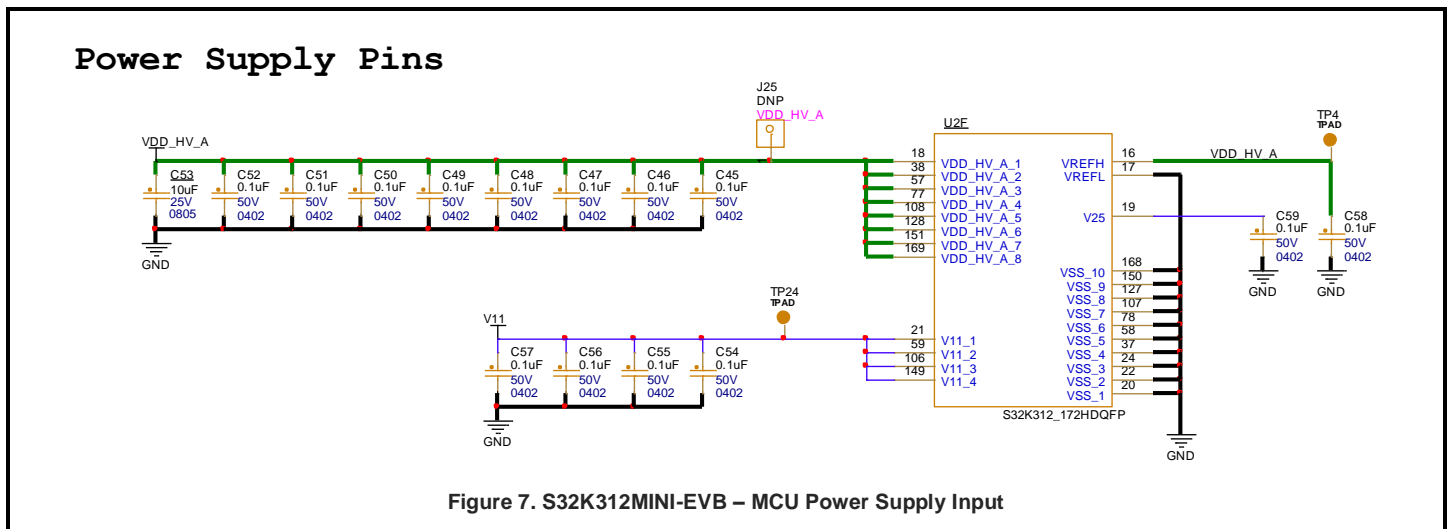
Power Supply Pins

J25
DNP
VDD_HV_A

VDD_HV_A

C53
10uF
25V
0805

C52
0.1uF
50V
0402

C51
0.1uF
50V
0402

C50
0.1uF
50V
0402

C49
0.1uF
50V
0402

C48
0.1uF
50V
0402

C47
0.1uF
50V
0402

C46
0.1uF
50V
0402

C45
0.1uF
50V
0402

GND

U2F

18
38 VDD_HV_A_1
57 VDD_HV_A_2
77 VDD_HV_A_3
108 VDD_HV_A_4
128 VDD_HV_A_5
151 VDD_HV_A_6
169 VDD_HV_A_7
VDD_HV_A_8

VREFH 16
VREFL 17
V25 19

168
VSS_10 150
VSS_9 127
VSS_8 107
VSS_7 78
VSS_6 58
VSS_5 37
VSS_4 24
VSS_3 22
VSS_2 20
VSS_1

21
59 V11_1
106 V11_2
149 V11_3
V11_4

S32K312_172HDQFP

TP4
TPAD

VDD_HV_A

C59
0.1uF
50V
0402

C58
0.1uF
50V
0402

GND

GND

GND

TP24
TPAD

V11

C57
0.1uF
50V
0402

C56
0.1uF
50V
0402

C55
0.1uF
50V
0402

C54
0.1uF
50V
0402

GND

GND

Figure 7. S32K312MINI-EVB – MCU Power Supply Input